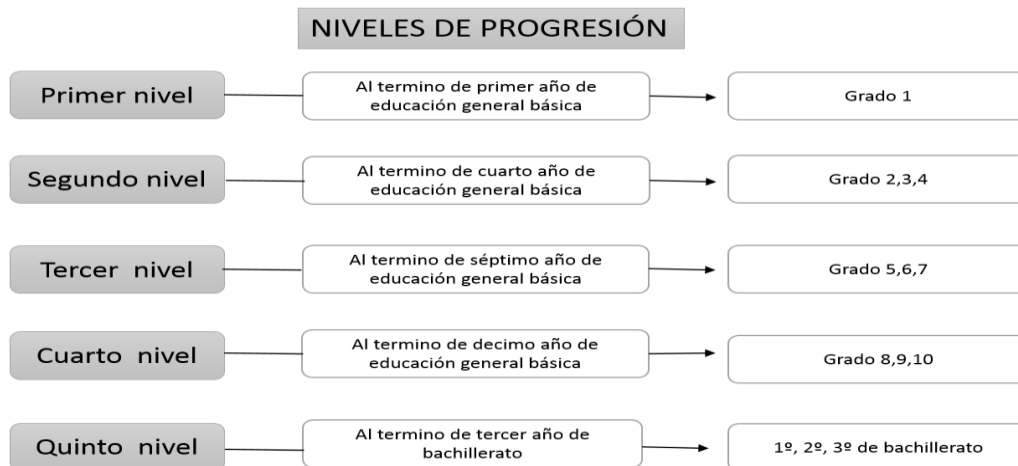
NIVELES DE PROGRESIÓN

Primer nivel

Al termino de primer año de educación general básica

Grado 1

Segundo nivel

Al termino de cuarto año de educación general básica

Grado 2,3,4

Tercer nivel

Al termino de séptimo año de educación general básica

Grado 5,6,7

Cuarto nivel

Al termino de decimo año de educación general básica

Grado 8,9,10

Quinto nivel

Al termino de tercer año de bachillerato

1º, 2º, 3º de bachillerato